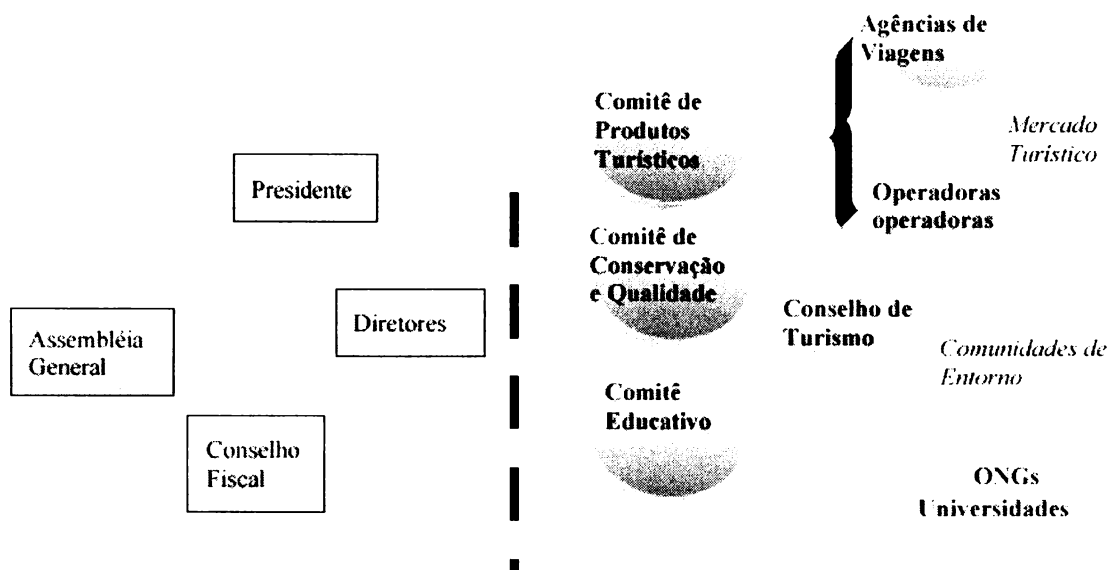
Agências de Viagens

Comitê de Produtos Turísticos

Mercado Turístico

Presidente

Operadoras operadoras

Comitê de Conservação e Qualidade

Conselho de Turismo

Assembléia General

Diretores

Comunidades de Entorno

Comitê Educativo

Conselho Fiscal

ONGs Universidades